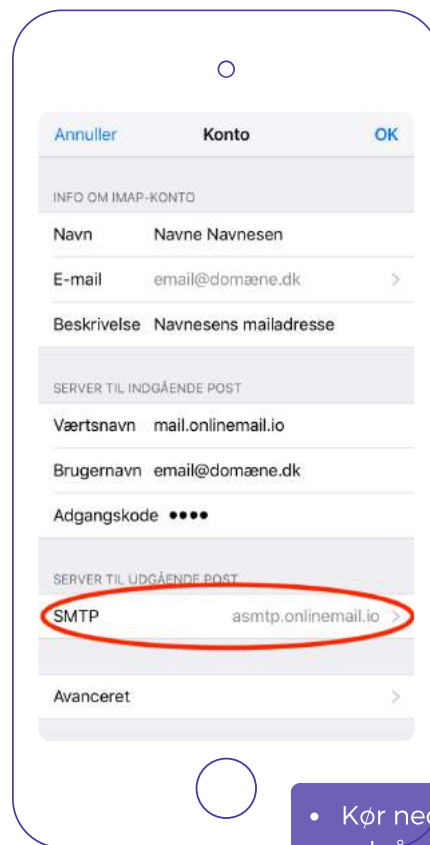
Annuller Konto OK

INFO OM IMAP-KONTO

Navn Navne Navnesen

E-mail email@domæne.dk

Beskrivelse Navnesens mailadresse

SERVER TIL INDGÅENDE POST

Værtsnavn mail.onlinemail.io

Brugernavn email@domæne.dk

Adgangskode ••••

SERVER TIL UDGÅENDE POST

SMTP asmtp.onlinemail.io

Avanceret

• Kør ne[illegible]